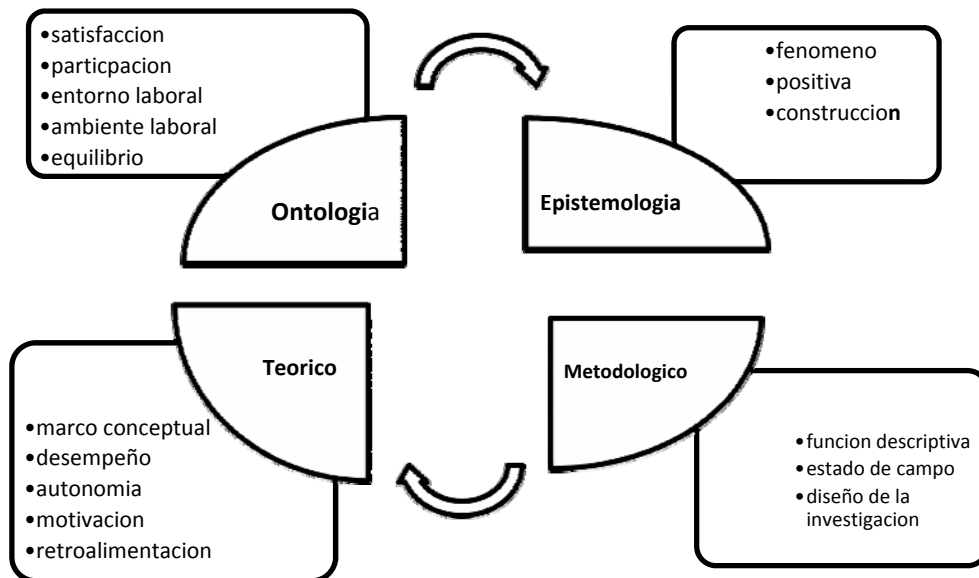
•satisfaccion
•particpacion
•entorno laboral
•ambiente laboral
•equilibrio

Ontologia

•fenomeno
•positiva
•construccion

Epistemologia

Teorico

•marco conceptual
•desempeño
•autonomia
•motivacion
•retroalimentacion

Metodologico

•funcion descriptiva
•estado de campo
•diseño de la investigacion